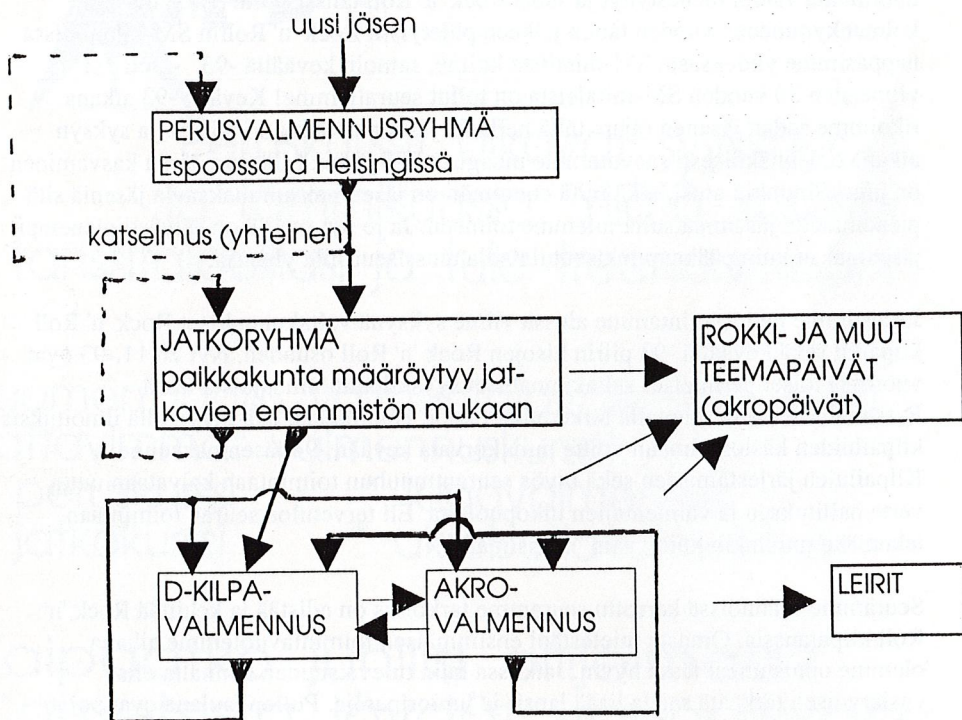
uusi jäsen

PERUSVALMENNUSRYHMÄ
Espoossa ja Helsingissä

katselmus (yhteinen)

JATKORYHMÄ
paikkakunta määräytyy jatkavien enemmistön mukaan

ROKKI- JA MUUT TEEMAPÄIVÄT
(akropäivät)

D-KILPA-VALMENNUS

AKRO-VALMENNUS

LEIRIT